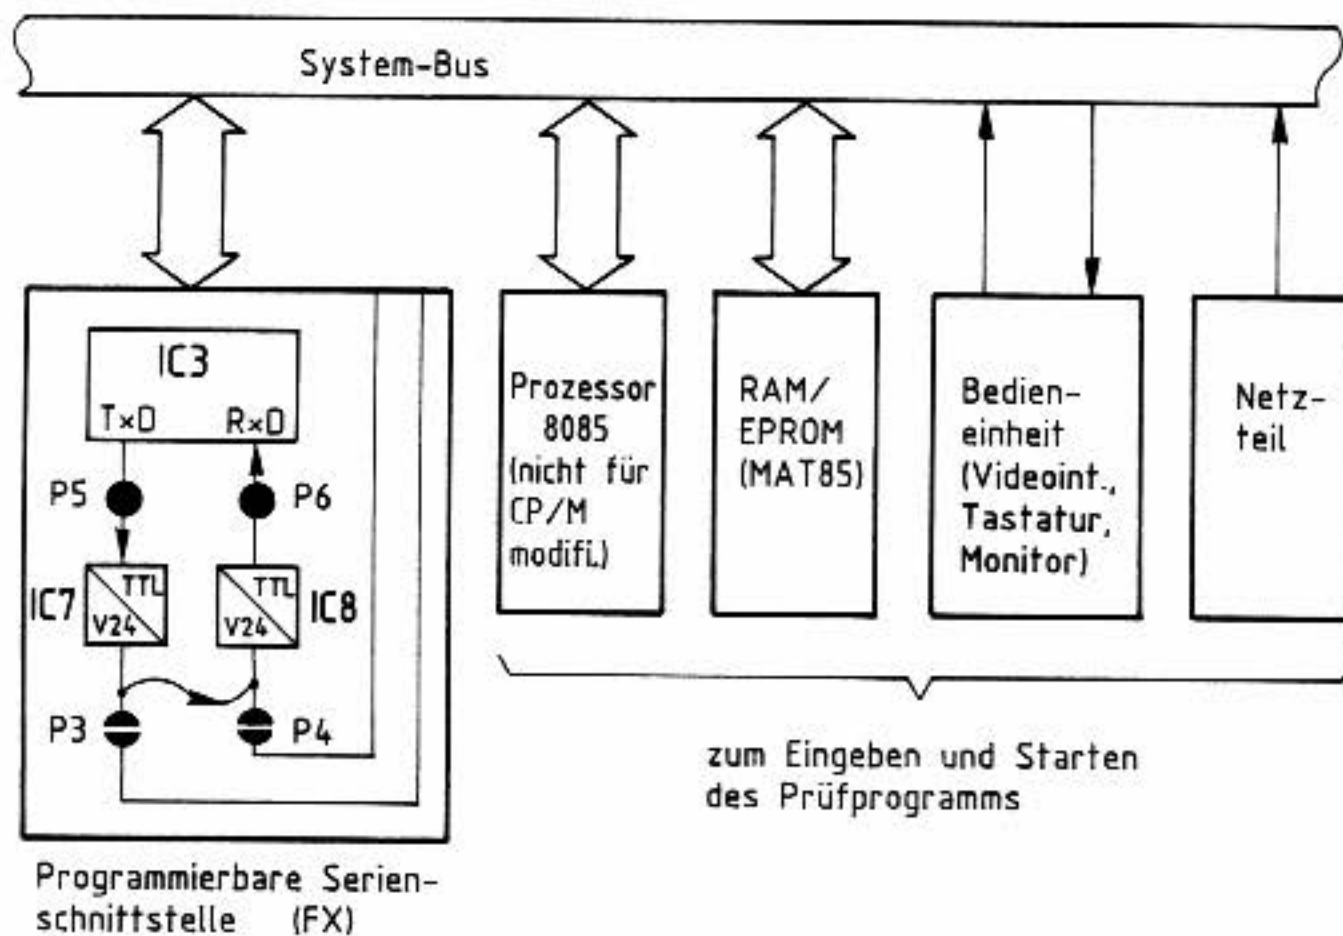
System-Bus

IC3
T×D R×D
P5
P6
IC7
TTL
V24
TTL
V24
IC8
P3
P4

Prozessor 8085 (nicht für CP/M modifi.)

RAM/ EPROM (MAT85)

Bedieneinheit (Videoint., Tastatur, Monitor)

Netzteil

zum Eingeben und Starten des Prüfprogramms

Programmierbare Serienschnittstelle (FX)